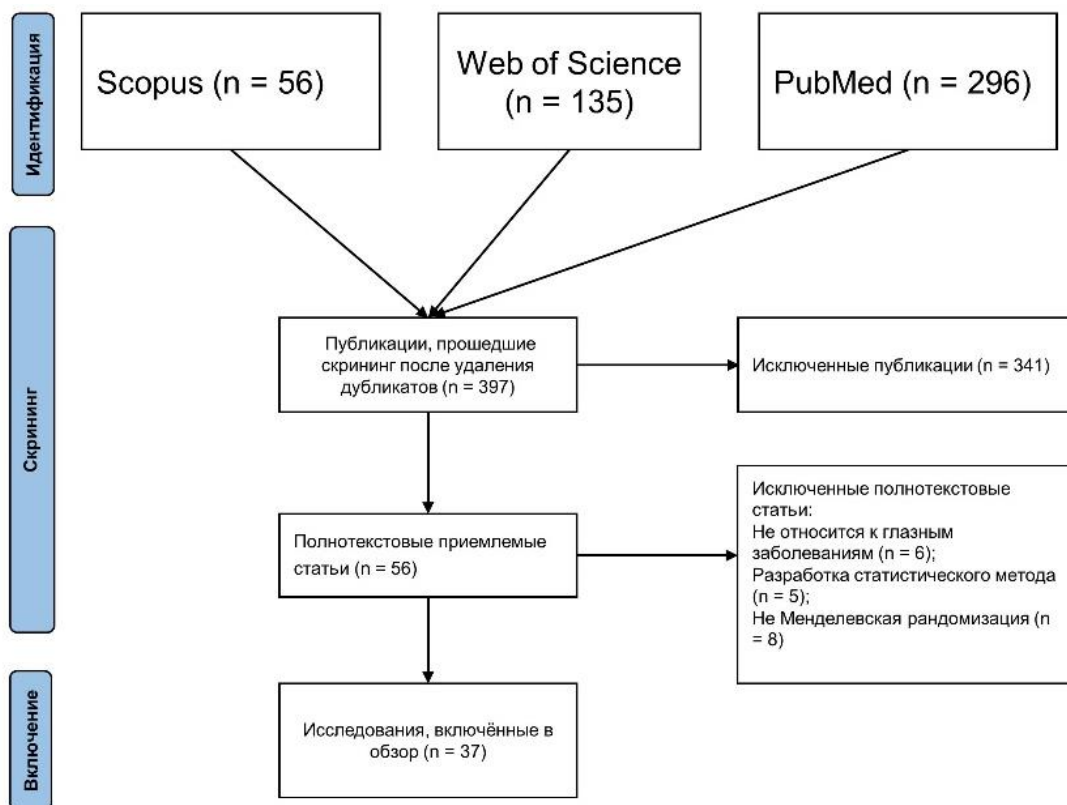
Идентификация

Scopus (n = 56)

Web of Science (n = 135)

PubMed (n = 296)

Скрининг

Публикации, прошедшие скрининг после удаления дубликатов (n = 397)

Исключенные публикации (n = 341)

Полнотекстовые приемлемые статьи (n = 56)

Исключенные полнотекстовые статьи:
Не относится к глазным заболеваниям (n = 6);
Разработка статистического метода (n = 5);
Не Менделевская рандомизация (n = 8)

Включение

Исследования, включённые в обзор (n = 37)